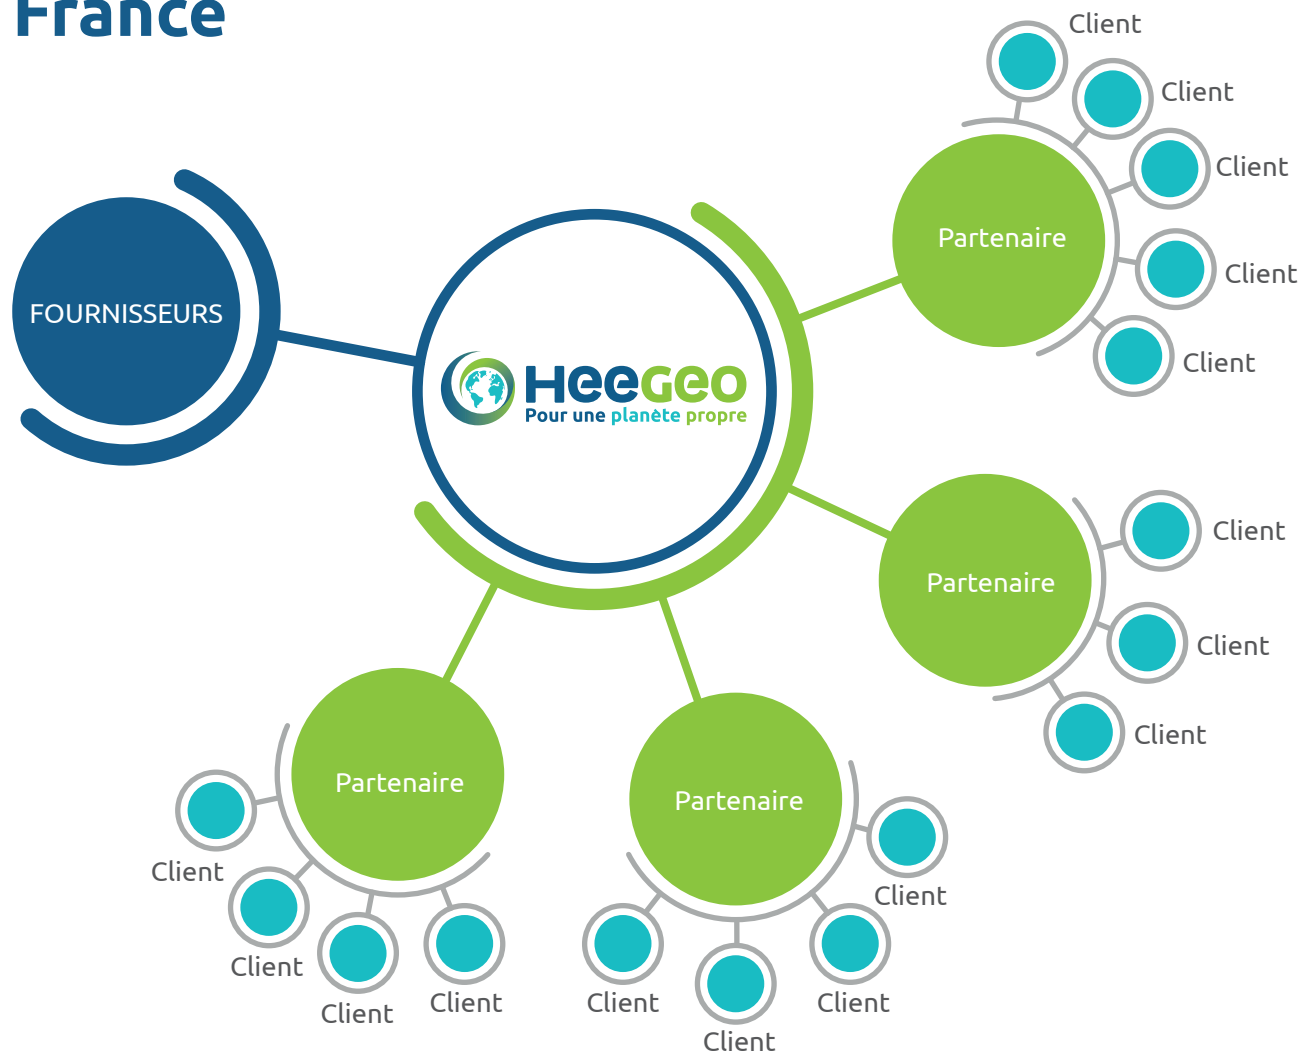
France

FOURNISSEURS

HeeGeo
Pour une planète propre

Client
Client
Client
Partenaire
Client
Client

Partenaire
Client
Client
Client

Partenaire
Client
Client
Client
Client

Partenaire
Client
Client
Client
Client